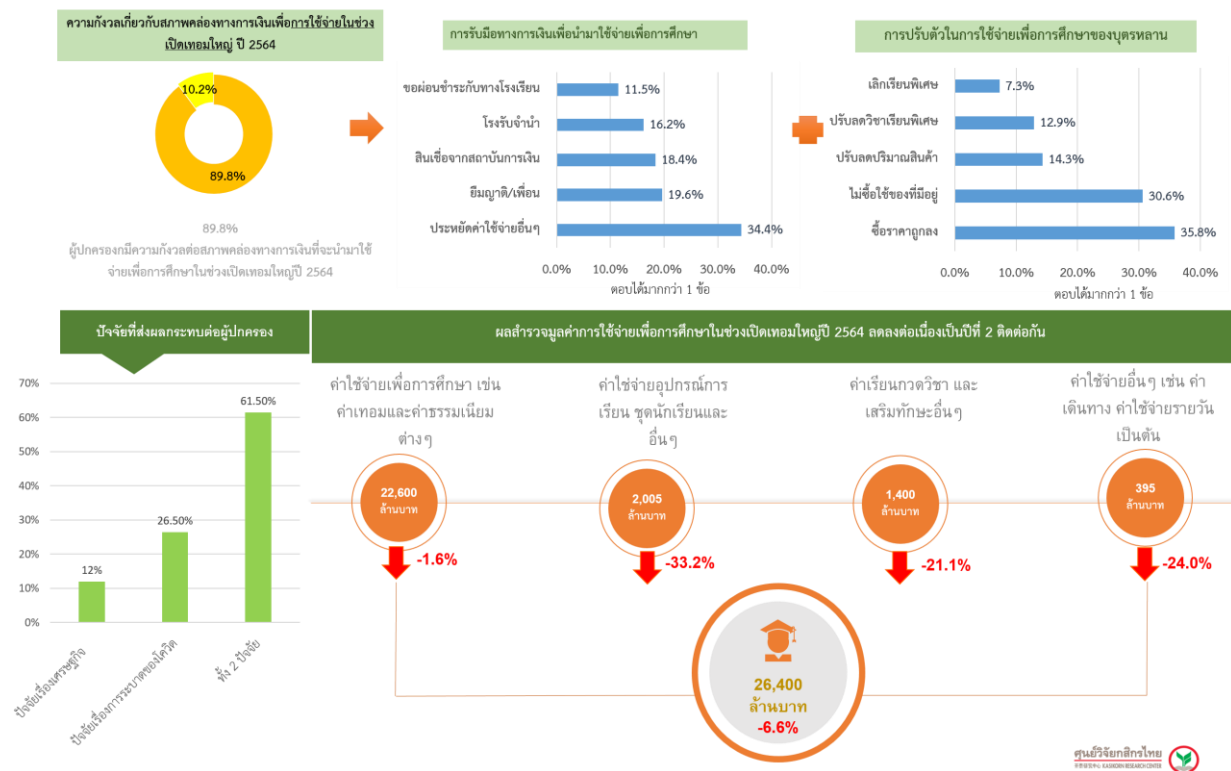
ความกังวลเกี่ยวกับสภาพคล่องทางการเงินเพื่อการใช้จ่ายในช่วงเปิดเทอมใหญ่ ปี 2564

10.2%

89.8%

89.8%
ผู้ปกครองมีความกังวลต่อสภาพคล่องทางการเงินที่จะนำมาใช้จ่ายเพื่อการศึกษาในช่วงเปิดเทอมใหญ่ปี 2564

การรับมือทางการเงินเพื่อนำมาใช้จ่ายเพื่อการศึกษา

| | |
|---|---|
| ขอผ่อนชำระกับทางโรงเรียน | 11.5% |
| โรงรับจำนำ | 16.2% |
| สินเชื่อจากสถาบันการเงิน | 18.4% |
| ยืมญาติ/เพื่อน | 19.6% |
| ประหยัดค่าใช้จ่ายอื่นๆ | 34.4% |

0.0% 10.0% 20.0% 30.0% 40.0%
ตอบได้มากกว่า 1 ข้อ

การปรับตัวในการใช้จ่ายเพื่อการศึกษาของบุตรหลาน

| | |
|---|---|
| เลิกเรียนพิเศษ | 7.3% |
| ปรับลดวิชาเรียนพิเศษ | 12.9% |
| ปรับลดปริมาณสินค้า | 14.3% |
| ไม่ซื้อใช้ของที่มีอยู่ | 30.6% |
| ซื้อราคาถูกลง | 35.8% |

0.0% 10.0% 20.0% 30.0% 40.0%
ตอบได้มากกว่า 1 ข้อ

ปัจจัยที่ส่งผลกระทบต่อผู้ปกครอง

70% 60% 50% 40% 30% 20% 10% 0%

| | |
|---|---|
| ปัจจัยเรื่องเศรษฐกิจ | 12% |
| ปัจจัยเรื่องการระบาดของโควิด | 26.50% |
| ทั้ง 2 ปัจจัย | 61.50% |

ผลสำรวจมูลค่าการใช้จ่ายเพื่อการศึกษาในช่วงเปิดเทอมใหญ่ปี 2564 ลดลงต่อเนื่องเป็นปีที่ 2 ติดต่อกัน

ค่าใช้จ่ายเพื่อการศึกษา เช่น ค่าเทอมและค่าธรรมเนียมต่างๆ
22,600 ล้านบาท
-1.6%

ค่าใช้จ่ายอุปกรณ์การเรียน ชุดนักเรียนและอื่นๆ
2,005 ล้านบาท
-33.2%

ค่าเรียนกวดวิชา และเสริมทักษะอื่นๆ
1,400 ล้านบาท
-21.1%

ค่าใช้จ่ายอื่นๆ เช่น ค่าเดินทาง ค่าใช้จ่ายรายวัน เป็นต้น
395 ล้านบาท
-24.0%

26,400
ล้านบาท
-6.6%

ศูนย์วิจัยกสิกรไทย
KASIKORN RESEARCH CENTER